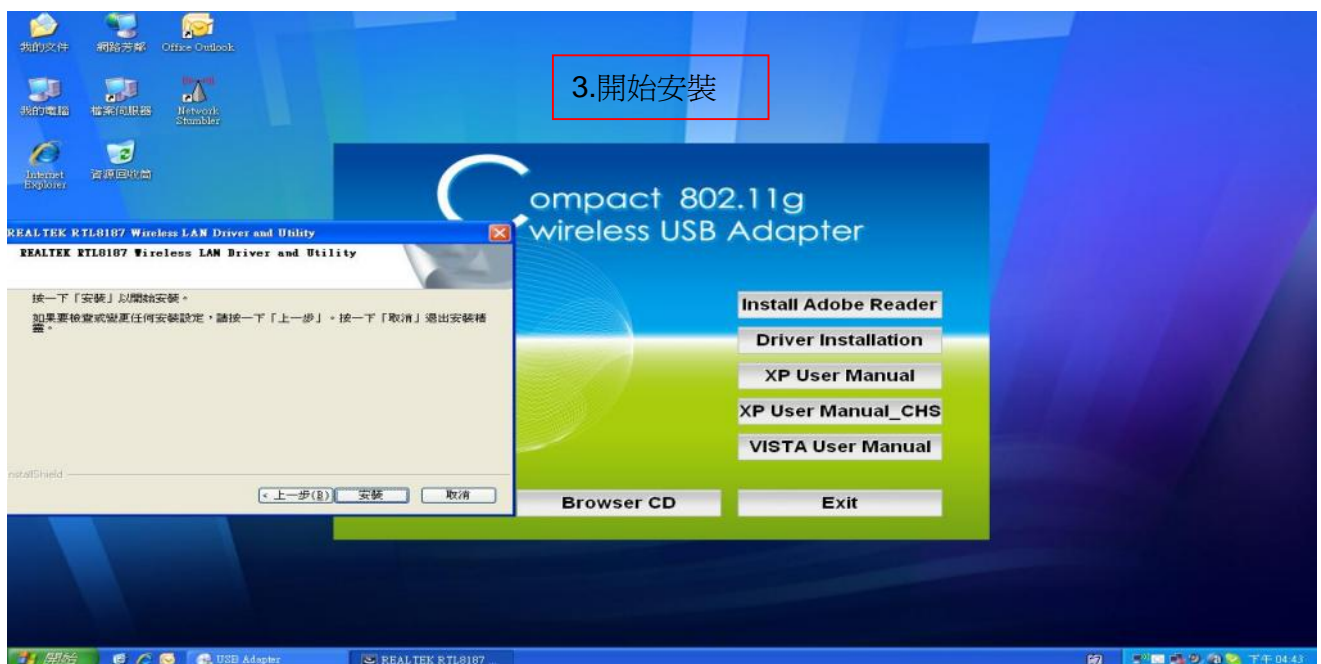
我的文件
網路芳鄰
Office Outlook
我的電腦
檔案伺服器
Network Stumbler
Internet Explorer
資源回收筒

3.開始安裝

REALTEK RTL8187 Wireless LAN Driver and Utility
REALTEK RTL8187 Wireless LAN Driver and Utility

按一下「安裝」以開始安裝。

如果要檢查或變更任何安裝設定，請按一下「上一步」。按一下「取消」退出安裝精靈。

nstallShield

< 上一步(B)
安裝
取消

Compact 802.11g
wireless USB Adapter

Install Adobe Reader
Driver Installation
XP User Manual
XP User Manual_CHS
VISTA User Manual
Browser CD
Exit

開始
USB Adapter
REALTEK RTL8187 ...
下午 04:43